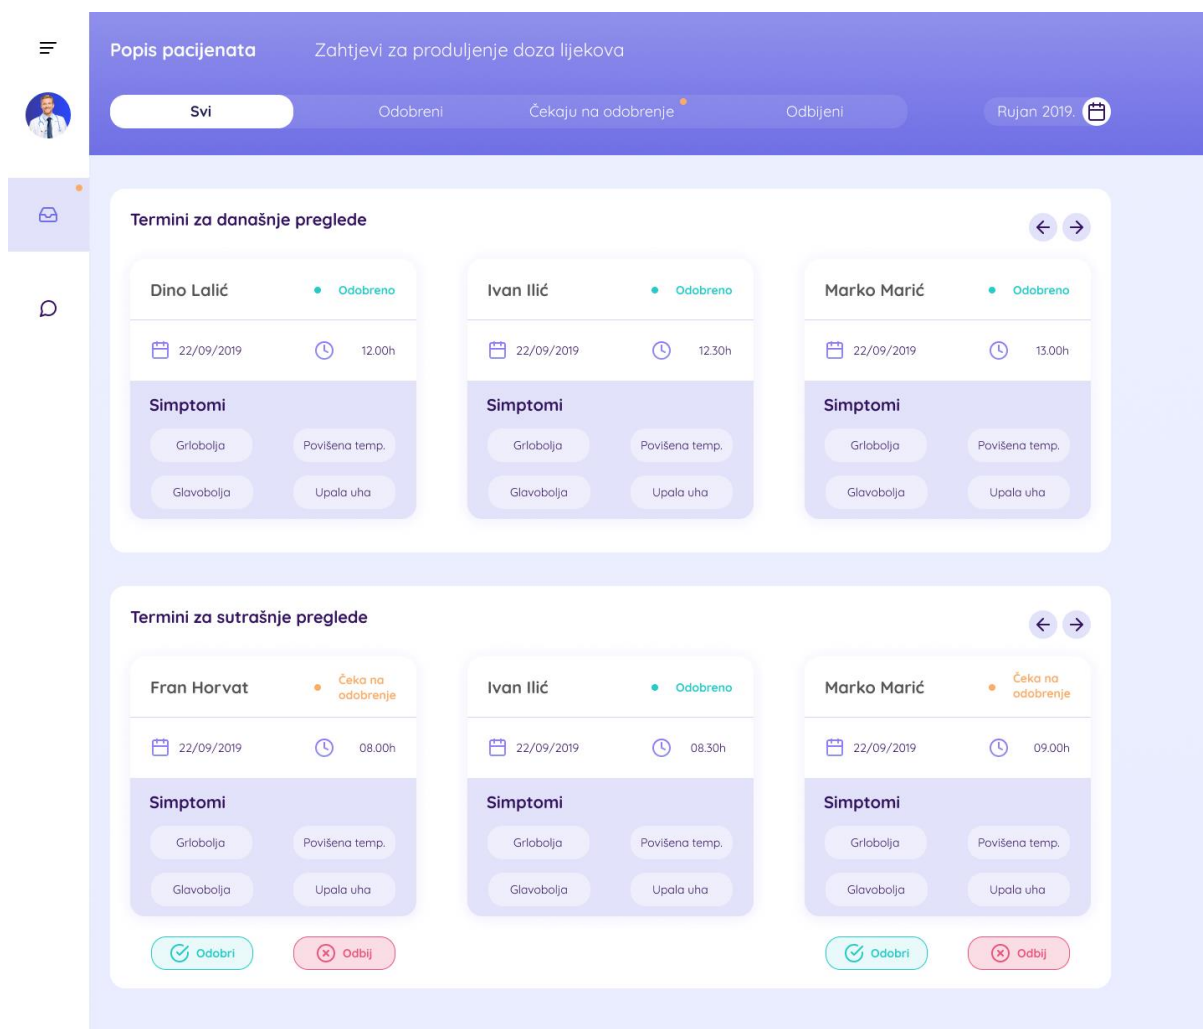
Popis pacijenata Zahtjevi za produljenje doza lijekova

Svi Odobreni Čekaju na odobrenje Odbijeni Rujan 2019.

Termini za današnje preglede

Dino Lalić Odobreno
22/09/2019 12.00h
Simptomi
Grlobolja Povišena temp.
Glavobolja Upala uha

Ivan Ilić Odobreno
22/09/2019 12.30h
Simptomi
Grlobolja Povišena temp.
Glavobolja Upala uha

Marko Marić Odobreno
22/09/2019 13.00h
Simptomi
Grlobolja Povišena temp.
Glavobolja Upala uha

Termini za sutrašnje preglede

Fran Horvat Čeka na odobrenje
22/09/2019 08.00h
Simptomi
Grlobolja Povišena temp.
Glavobolja Upala uha

Ivan Ilić Odobreno
22/09/2019 08.30h
Simptomi
Grlobolja Povišena temp.
Glavobolja Upala uha

Marko Marić Čeka na odobrenje
22/09/2019 09.00h
Simptomi
Grlobolja Povišena temp.
Glavobolja Upala uha

Odobri Odbij Odobri Odbij